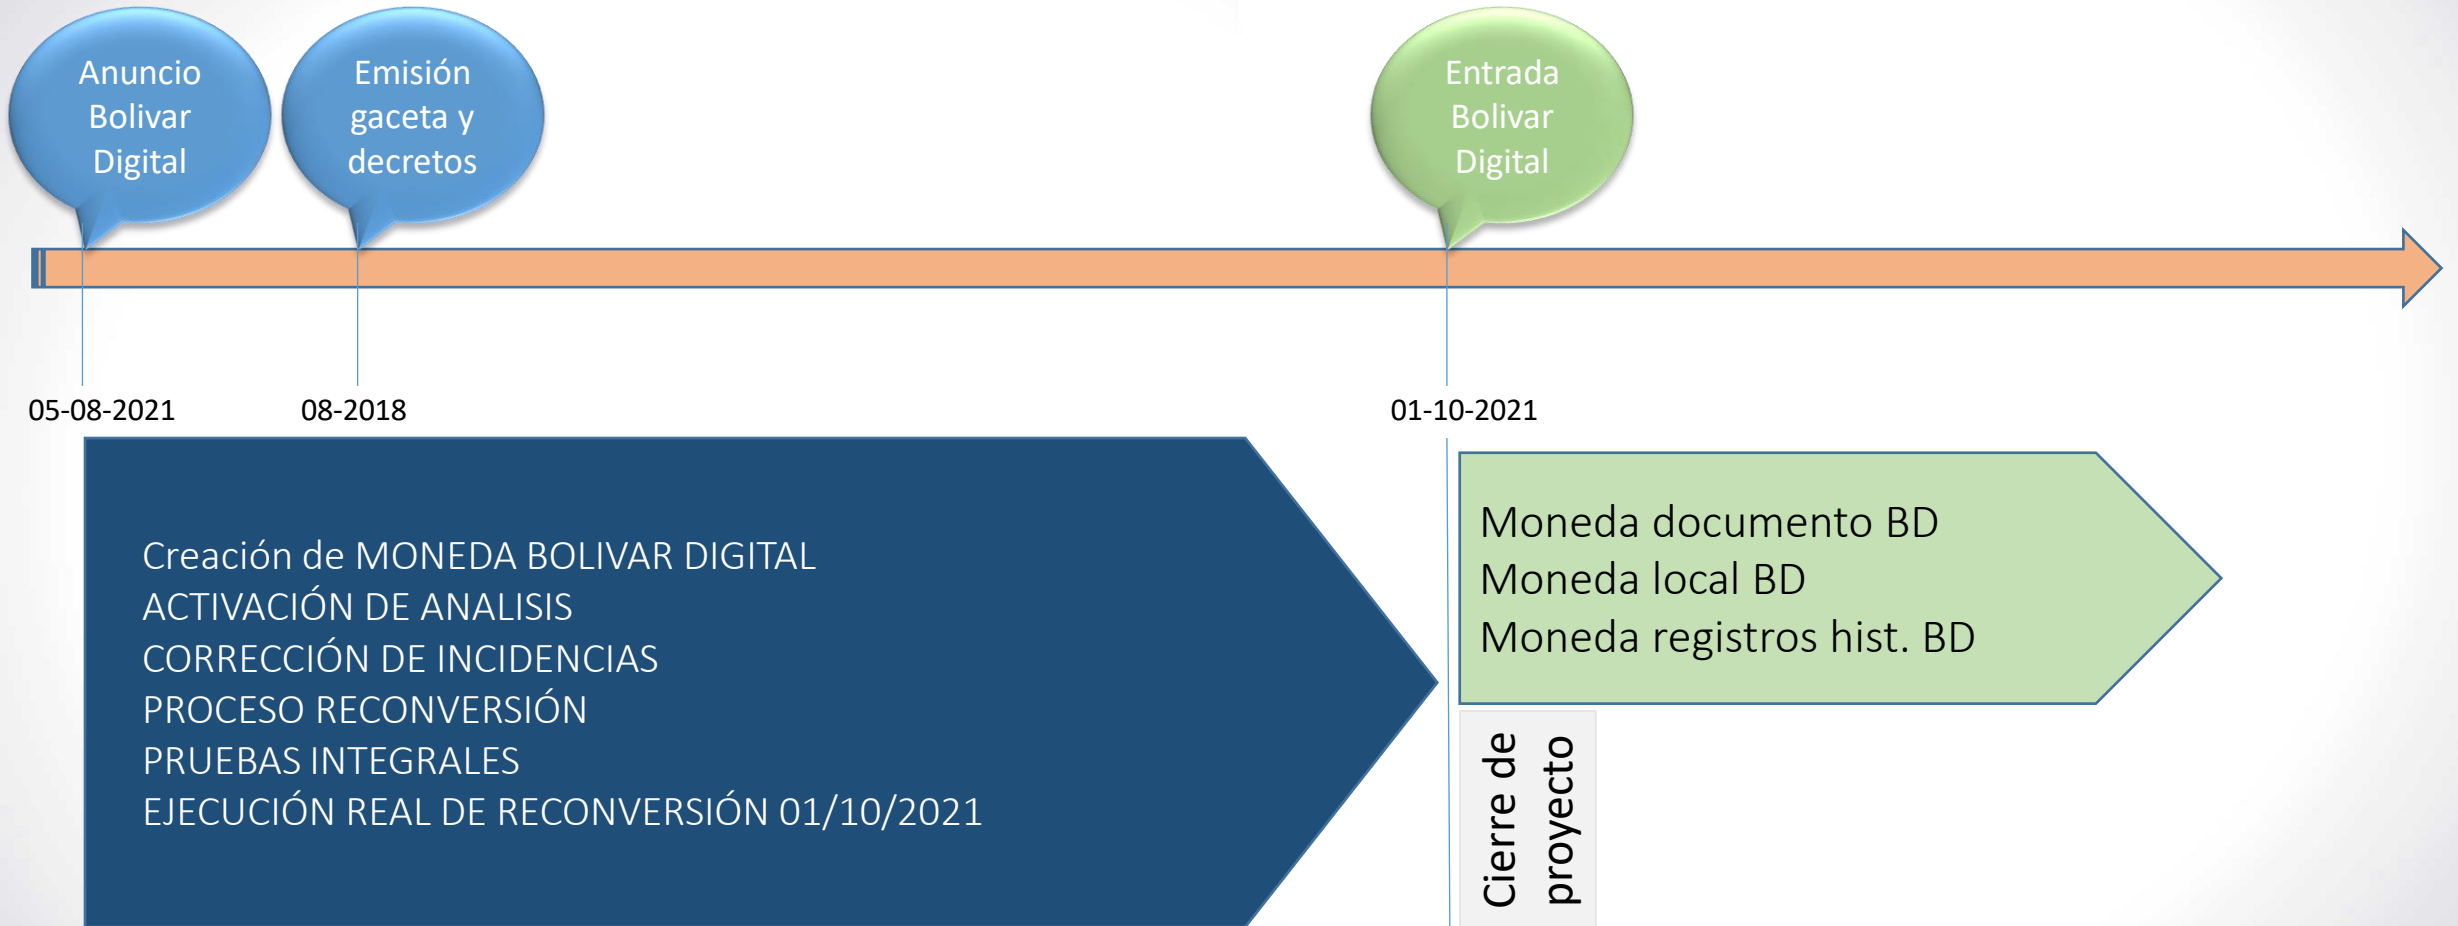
Anuncio Bolivar Digital

Emisión gaceta y decretos

Entrada Bolivar Digital

05-08-2021

08-2018

01-10-2021

Creación de MONEDA BOLIVAR DIGITAL
ACTIVACIÓN DE ANALISIS
CORRECCIÓN DE INCIDENCIAS
PROCESO RECONVERSIÓN
PRUEBAS INTEGRALES
EJECUCIÓN REAL DE RECONVERSIÓN 01/10/2021

Moneda documento BD
Moneda local BD
Moneda registros hist. BD

Cierre de proyecto